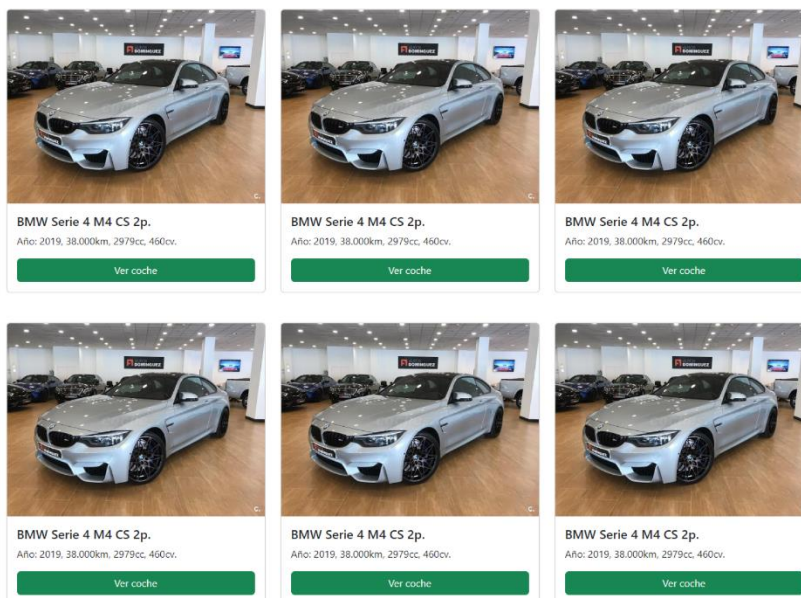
BMW Serie 4 M4 CS 2p.

Año: 2019, 38.000km, 2979cc, 460cv.

Ver coche

BMW Serie 4 M4 CS 2p.

Año: 2019, 38.000km, 2979cc, 460cv.

Ver coche

BMW Serie 4 M4 CS 2p.

Año: 2019, 38.000km, 2979cc, 460cv.

Ver coche

BMW Serie 4 M4 CS 2p.

Año: 2019, 38.000km, 2979cc, 460cv.

Ver coche

BMW Serie 4 M4 CS 2p.

Año: 2019, 38.000km, 2979cc, 460cv.

Ver coche

BMW Serie 4 M4 CS 2p.

Año: 2019, 38.000km, 2979cc, 460cv.

Ver coche